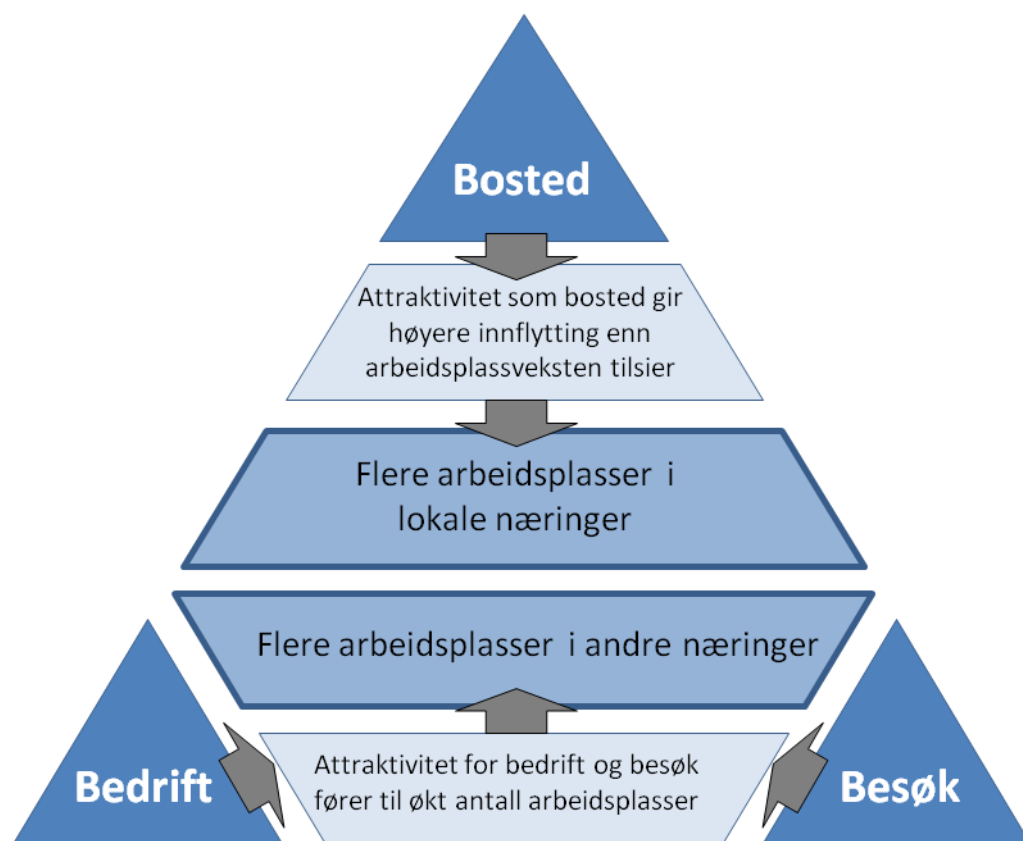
Bosted

Attraktivitet som bosted gir høyere innflytting enn arbeidsplassveksten tilsier

Flere arbeidsplasser i lokale næringer

Flere arbeidsplasser i andre næringer

Attraktivitet for bedrift og besøk fører til økt antall arbeidsplasser

Bedrift

Besøk